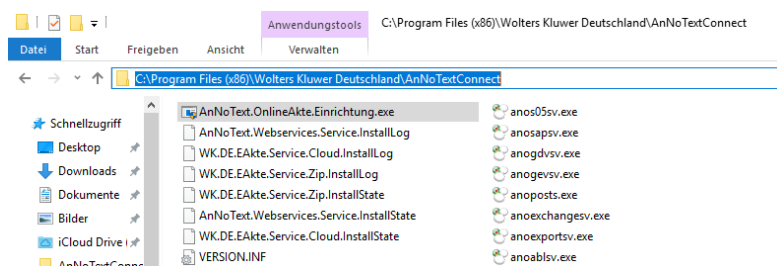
Anwendungstools C:\Program Files (x86)\Wolters Kluwer Deutschland\AnNoTextConnect

Datei Start Freigeben Ansicht Verwalten

C:\Program Files (x86)\Wolters Kluwer Deutschland\AnNoTextConnect

Schnellzugriff
Desktop
Downloads
Dokumente
Bilder
iCloud Drive (
AnNoTextConne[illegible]

AnNoText.OnlineAkte.Einrichtung.exe
AnNoText.Webservices.Service.InstallLog
WK.DE.EAkte.Service.Cloud.InstallLog
WK.DE.EAkte.Service.Zip.InstallLog
WK.DE.EAkte.Service.Zip.InstallState
AnNoText.Webservices.Service.InstallState
WK.DE.EAkte.Service.Cloud.InstallState
VERSION.INF

anos05sv.exe
anosapsv.exe
anogdvsv.exe
anogevsv.exe
anoposts.exe
anoexchangesv.exe
anoexportsv.exe
anoablsv.exe